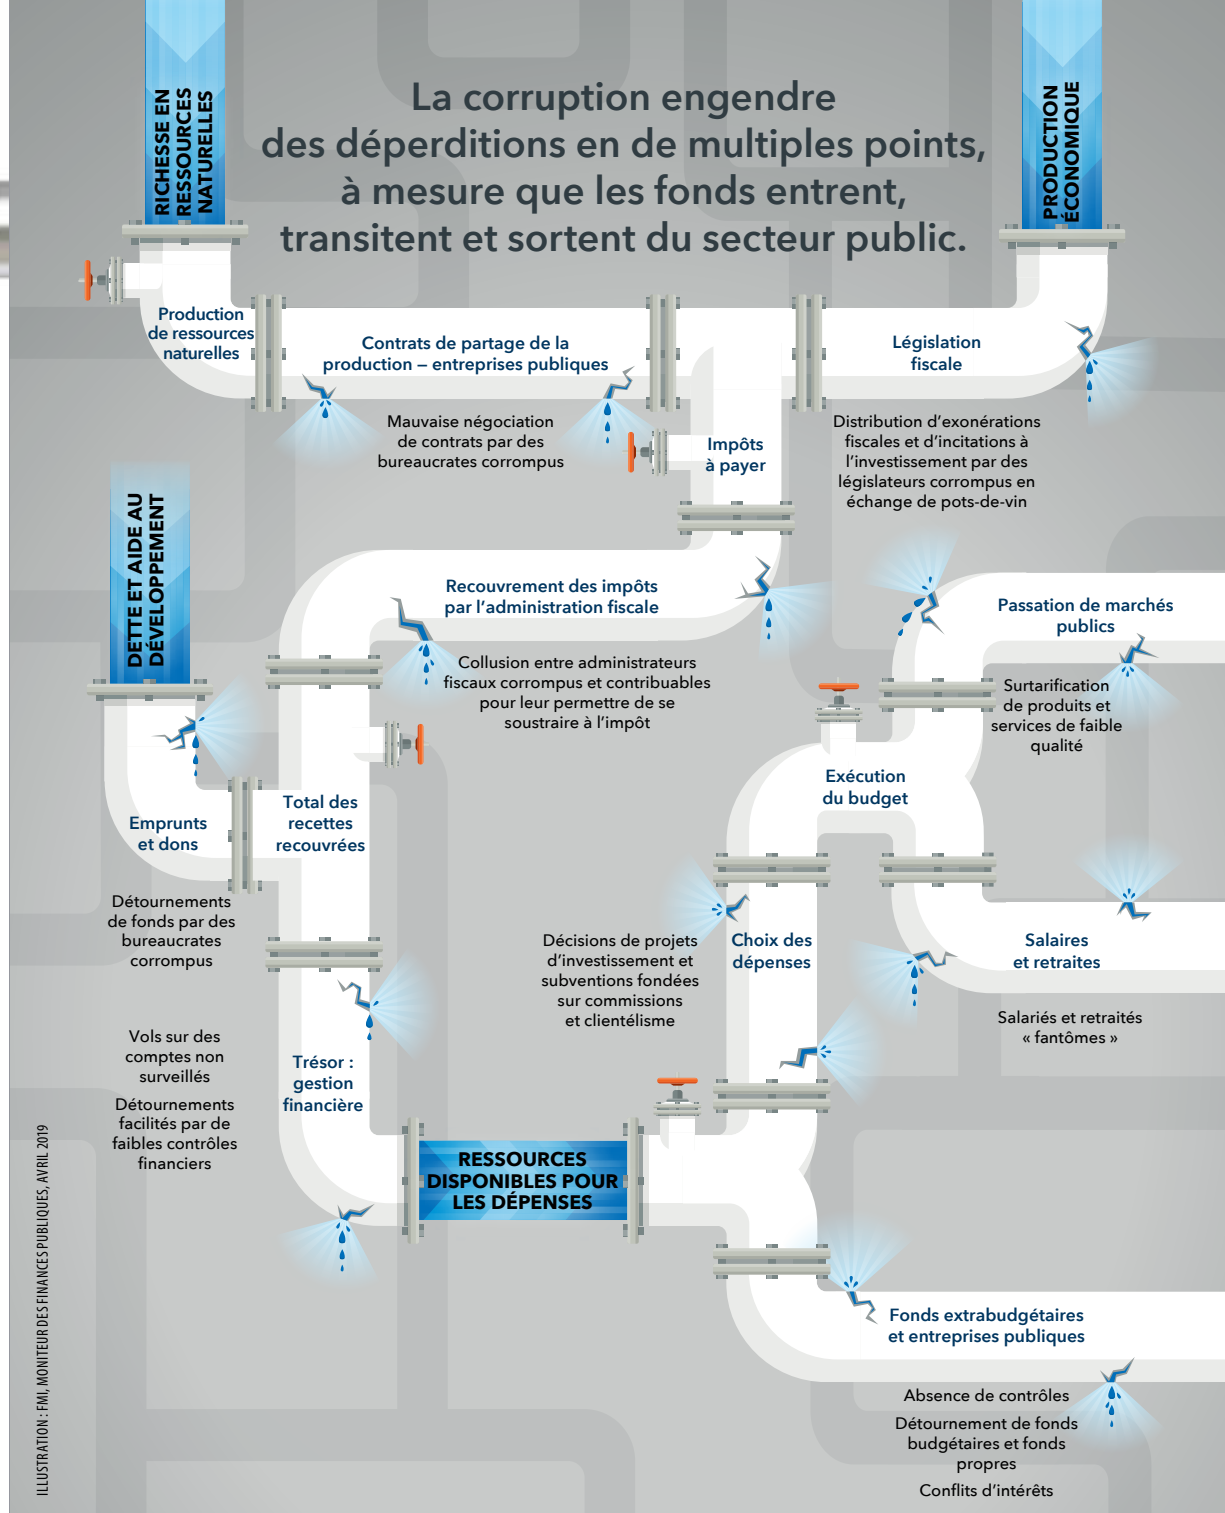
RICHESSE EN RESSOURCES NATURELLES

La corruption engendre des déperditions en de multiples points, à mesure que les fonds entrent, transitent et sortent du secteur public.

PRODUCTION ÉCONOMIQUE

Production de ressources naturelles

Contrats de partage de la production – entreprises publiques

Législation fiscale

Mauvaise négociation de contrats par des bureaucrates corrompus

Impôts à payer

Distribution d'exonérations fiscales et d'incitations à l'investissement par des législateurs corrompus en échange de pots-de-vin

DETTE ET AIDE AU DÉVELOPPEMENT

Recouvrement des impôts par l'administration fiscale

Passation de marchés publics

Collusion entre administrateurs fiscaux corrompus et contribuables pour leur permettre de se soustraire à l'impôt

Surtarification de produits et services de faible qualité

Exécution du budget

Emprunts et dons

Total des recettes recouvrées

Détournements de fonds par des bureaucrates corrompus

Décisions de projets d'investissement et subventions fondées sur commissions et clientélisme

Choix des dépenses

Salaires et retraites

Salariés et retraités « fantômes »

Vols sur des comptes non surveillés

Détournements facilités par de faibles contrôles financiers

Trésor : gestion financière

RESSOURCES DISPONIBLES POUR LES DÉPENSES

Fonds extrabudgétaires et entreprises publiques

Absence de contrôles

Détournement de fonds budgétaires et fonds propres

Conflits d'intérêts

ILLUSTRATION : FMI, MONITEUR DES FINANCES PUBLIQUES, AVRIL 2019